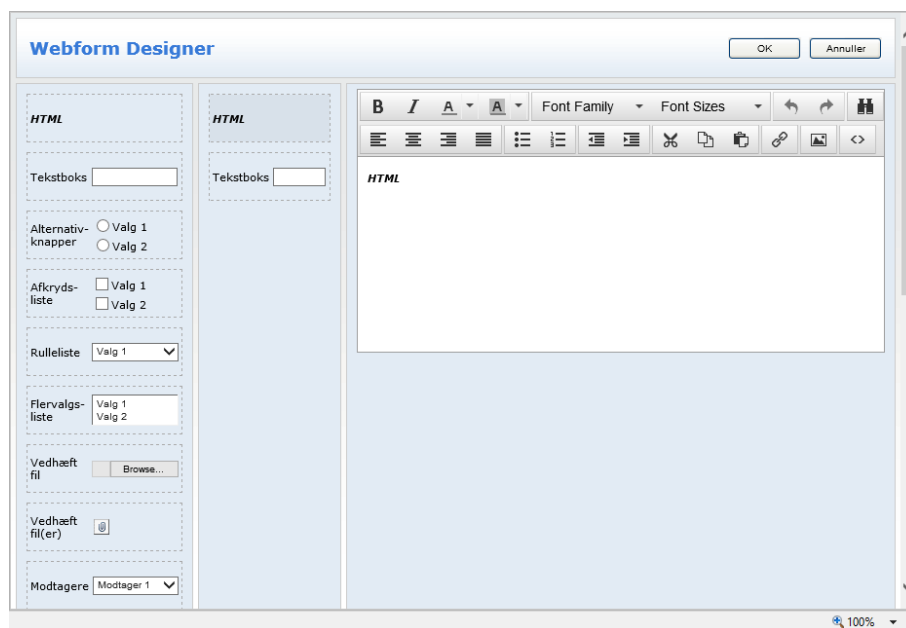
Webform Designer

OK

Annuller

HTML

Tekstboks

Alternativknapper
Valg 1
Valg 2

Afkrydsliste
Valg 1
Valg 2

Rulleliste
Valg 1

Flervalgsliste
Valg 1
Valg 2

Vedhæft fil
Browse...

Vedhæft fil(er)

Modtagere
Modtager 1

HTML

Tekstboks

B I A A Font Family Font Sizes

HTML

100%